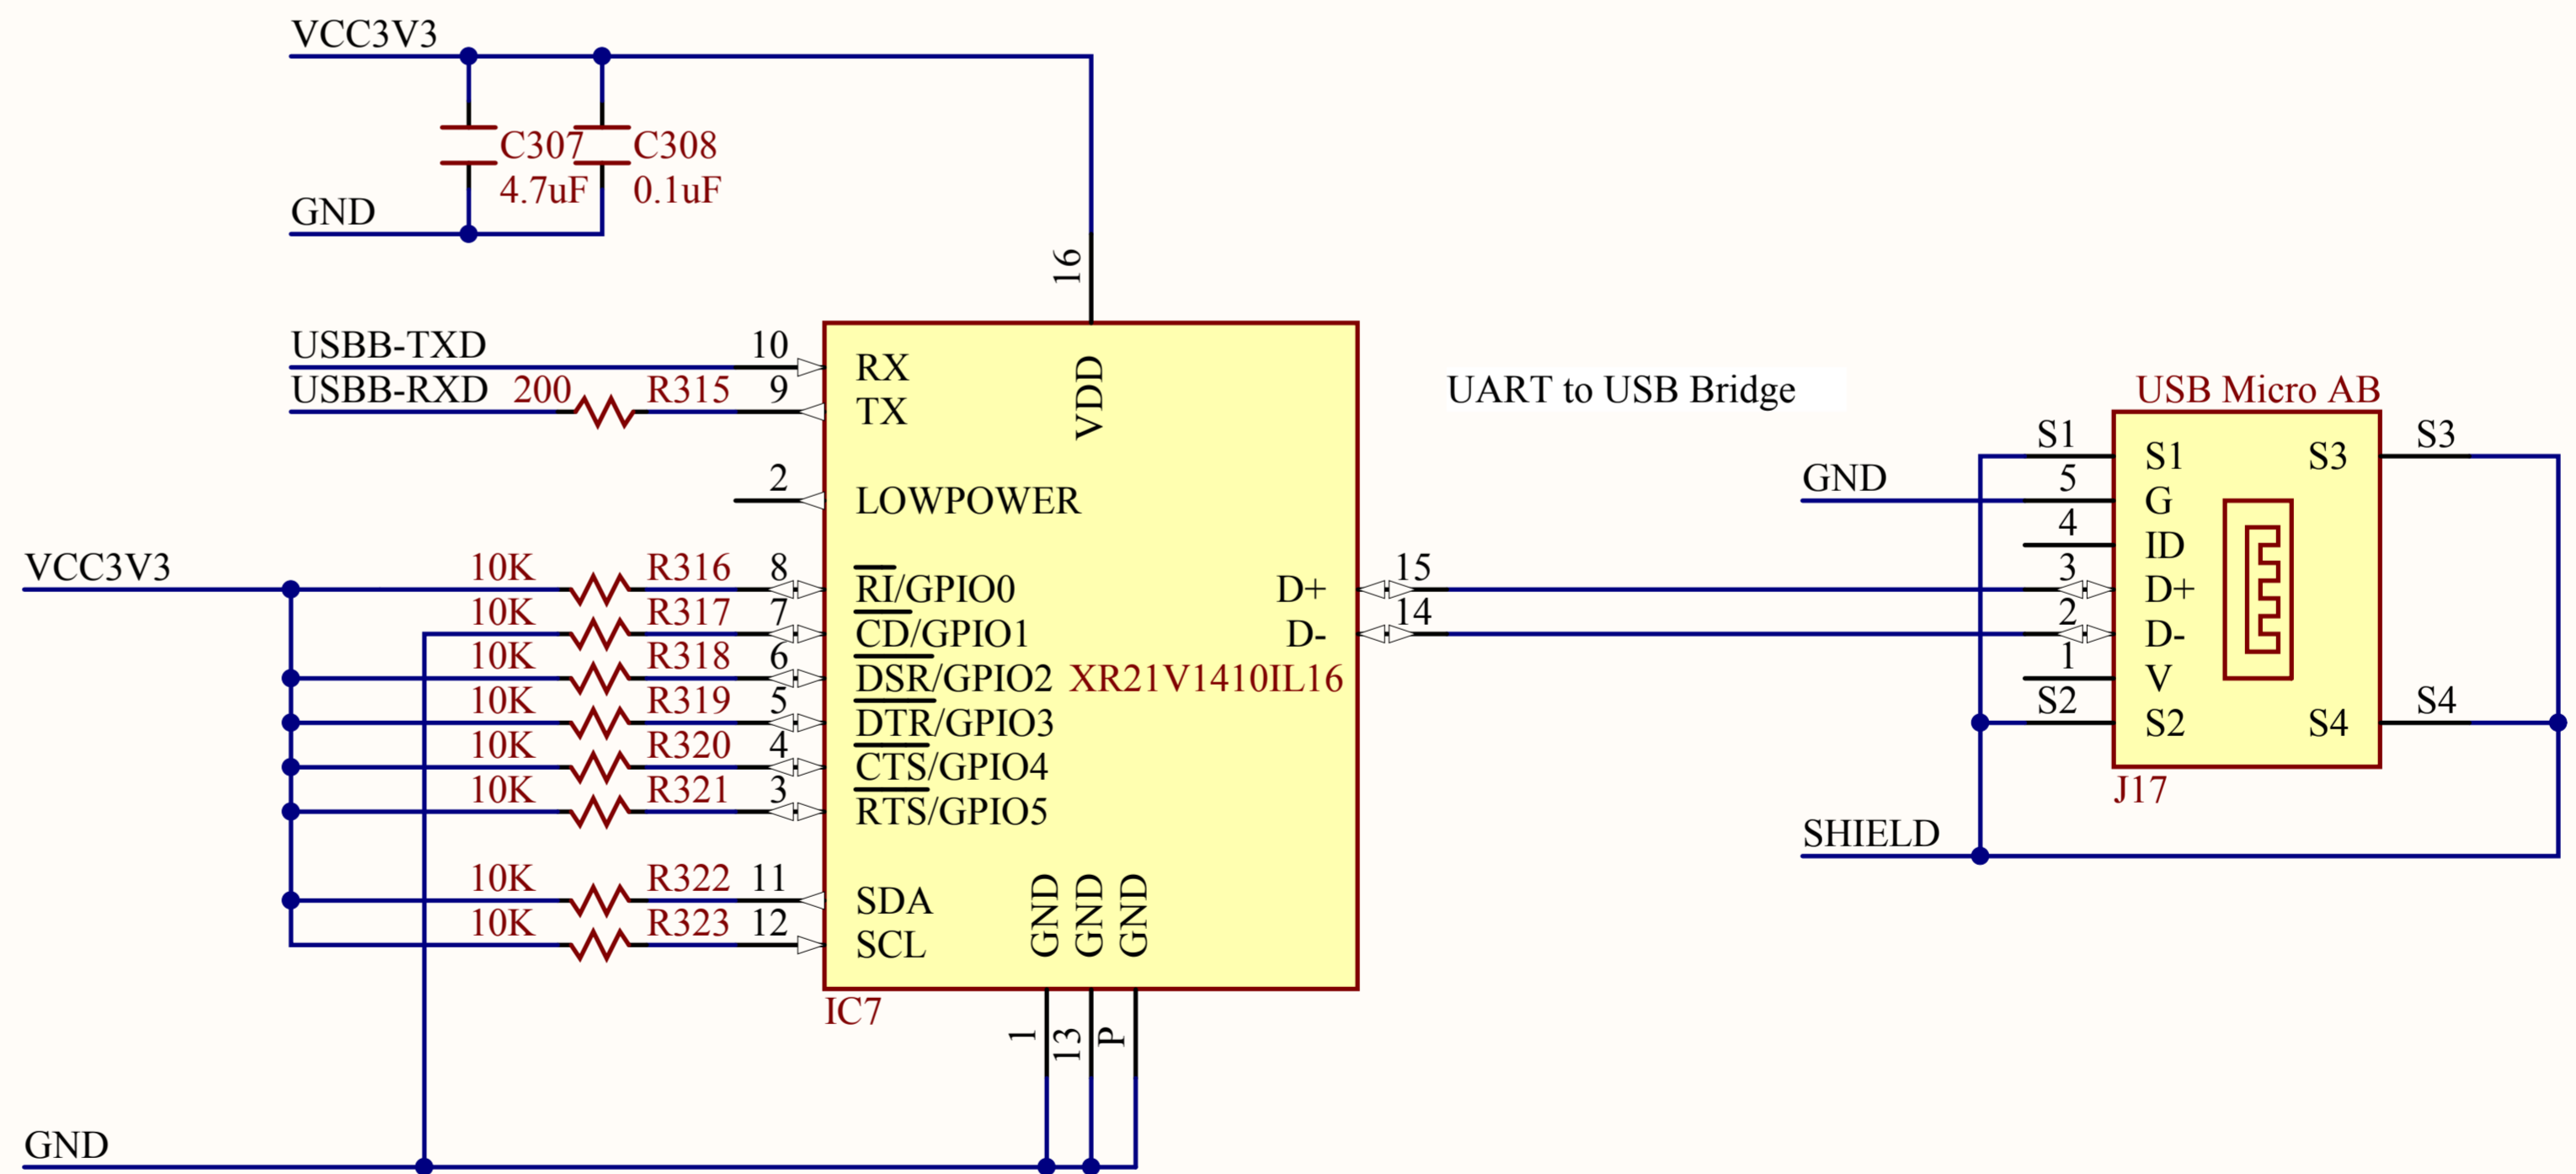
VCC3V3

C307
4.7uF

C308
0.1uF

GND

16

USBB-TXD
10
USBB-RXD
200
R315
9

RX
TX
VDD

UART to USB Bridge

USB Micro AB

2
LOWPOWER

VCC3V3

10K R316 8
10K R317 7
10K R318 6
10K R319 5
10K R320 4
10K R321 3

$\overline{RI}$/GPIO0
$\overline{CD}$/GPIO1
$\overline{DSR}$/GPIO2
$\overline{DTR}$/GPIO3
$\overline{CTS}$/GPIO4
$\overline{RTS}$/GPIO5

D+
D-
XR21V1410IL16

15
14

S1
GND
5
4
3
2
1
S2

S1
G
ID
D+
D-
V
S2

S3
S4

S3
S4

J17

SHIELD

10K R322 11
10K R323 12

SDA
SCL

GND GND GND

IC7

1
13
P

GND